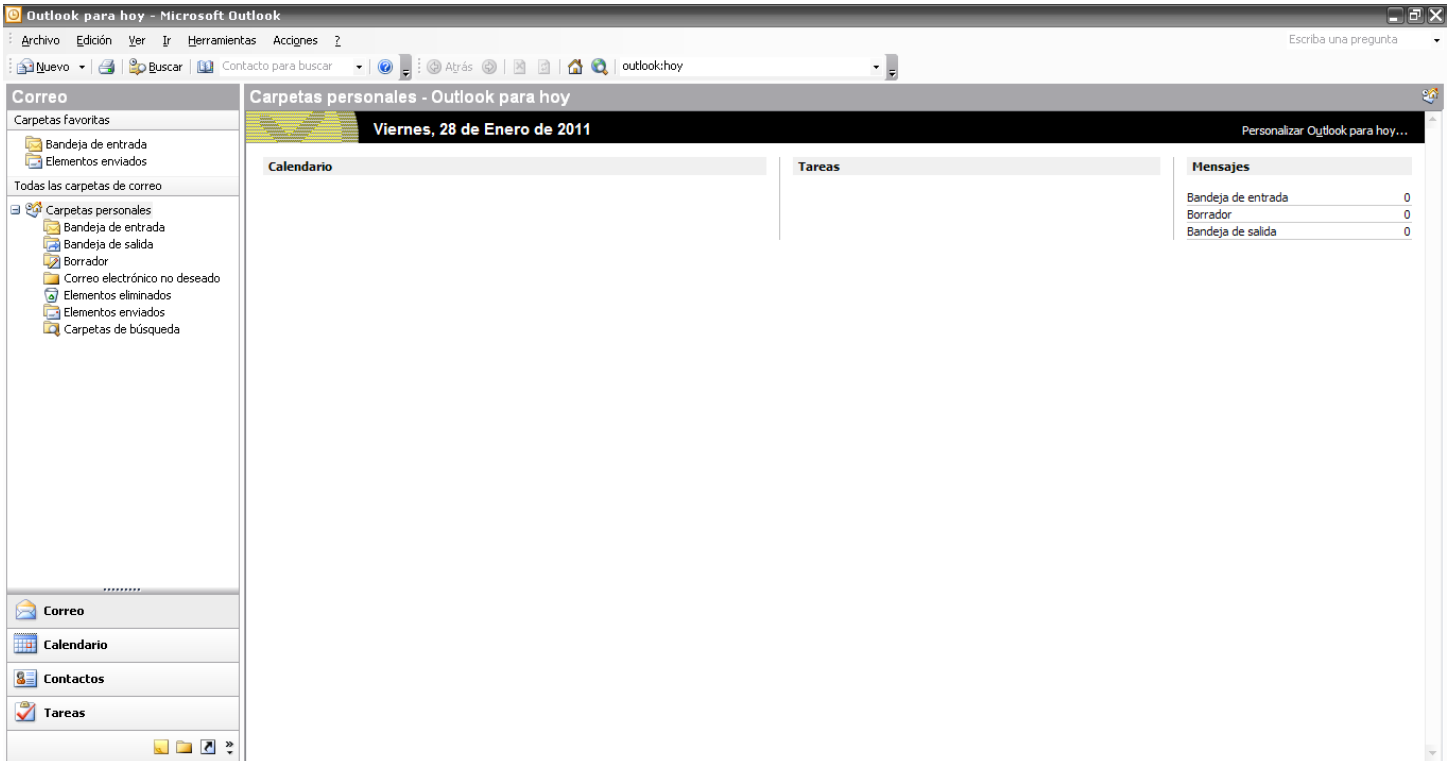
Outlook para hoy - Microsoft Outlook

Archivo Edición Ver Ir Herramientas Acciones ?

Escriba una pregunta

Nuevo Buscar Contacto para buscar Atrás outlook:hoy

Correo

Carpetas favoritas

Bandeja de entrada
Elementos enviados

Todas las carpetas de correo

Carpetas personales
Bandeja de entrada
Bandeja de salida
Borrador
Correo electrónico no deseado
Elementos eliminados
Elementos enviados
Carpetas de búsqueda

Correo
Calendario
Contactos
Tareas

Carpetas personales - Outlook para hoy

Viernes, 28 de Enero de 2011

Personalizar Outlook para hoy...

Calendario

Tareas

Mensajes

| | |
|---|---|
| Bandeja de entrada | 0 |
| Borrador | 0 |
| Bandeja de salida | 0 |